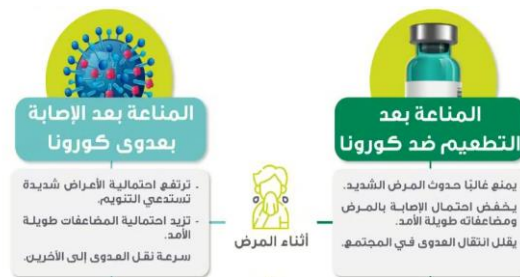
المناعة بعد الإصابة بعدوى كورونا

- ترتفع احتمالية الأعراض شديدة تستدعي التنويم.
- تزيد احتمالية المضاعفات طويلة الأمد.
- سرعة نقل العدوى إلى الآخرين.

أثناء المرض

المناعة بعد التطعيم ضد كورونا

- يمنع غالبًا حدوث المرض الشديد.
- يخفض احتمال الإصابة بالمرض ومضاعفاته طويلة الأمد.
- يقلل انتقال العدوى في المجتمع.